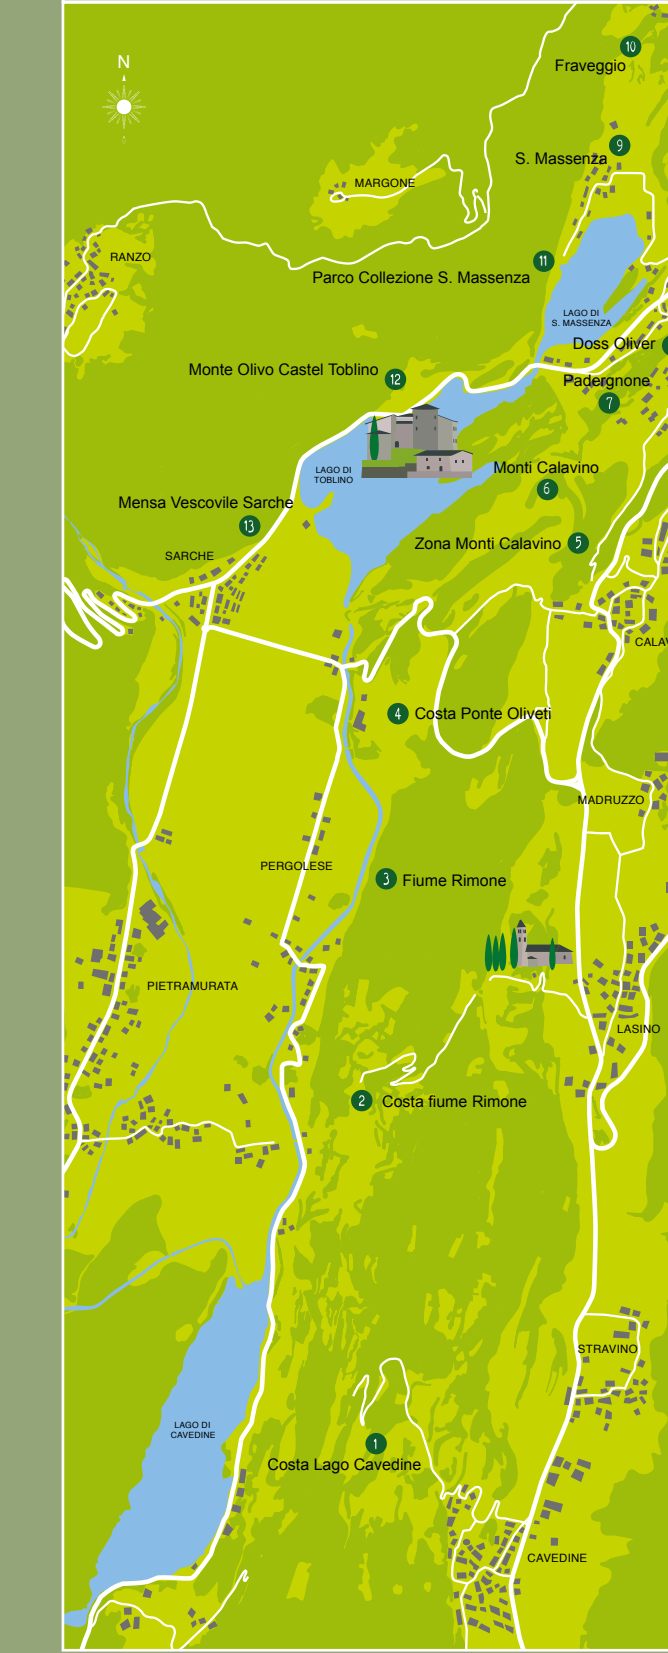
N

10 Fraveggio

9 S. Massenza

MARGONE

RANZO

11 Parco Collezione S. Massenza

LAGO DI S. MASSENZA

Doss Oliver

Monte Olivo Castel Toblino 12

Padergnone 7

LAGO DI TOBLINO

Monti Calavino 6

Mensa Vescovile Sarche 13

SARCHE

Zona Monti Calavino 5

CALA

4 Costa Ponte Oliveti

MADRUZZO

PERGOLESE

3 Fiume Rimone

PIETRAMURATA

LASINO

2 Costa fiume Rimone

STRAVINO

LAGO DI CAVEDINE

1 Costa Lago Cavedine

CAVEDINE